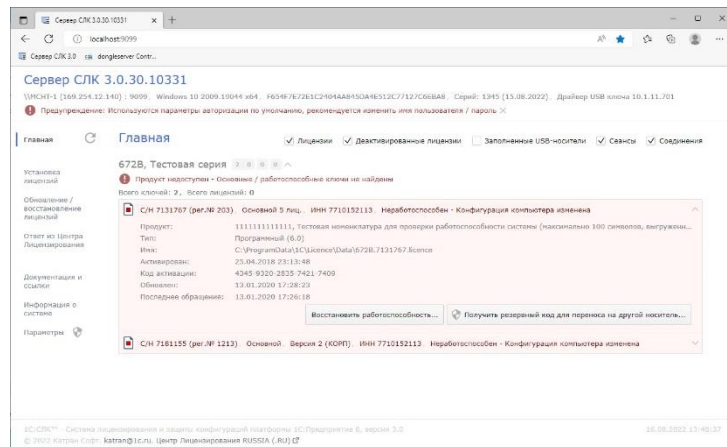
Сервер СЛК 3.0.30.10331 × +

localhost:9099

Сервер СЛК 3.0 dongleserver Contr...

Сервер СЛК 3.0.30.10331

\\HCHT-1 [169.254.12.140] : 9099, Windows 10 2009.19044 x64, F654F7E72B1C2404AA845OA4E512C77127C6EBA8, Сериј: 1345 [15.08.2022], Драйвер USB ключа 10.1.11.701

Предупреждение: Используются параметры авторизации по умолчанию, рекомендуется изменить имя пользователя / пароль ×

Главная

Главная

✓ Лицензии ✓ Деактивированные лицензии Заполненные USB-носители ✓ Сеансы ✓ Соединения

Установка лицензий

672В, Тестовая серия

Продукт недоступен - Основные / работоспособные ключи не найдены

Обновление / восстановление лицензий

Всего ключей: 2, Всего лицензий: 0

С/Н 7131767 (рег.№ 203), Основной 5 лиц., ИНН 7710152113, Неработоспособен - Конфигурация компьютера изменена

Ответ из Центра Лицензирования

| | |
|---|---|
| Продукт: | 1111111111111, Тестовая номенклатура для проверки работоспособности системы (максимально 100 символов, выгружен... |
| Тип: | Программный (6.0) |
| Имя: | C:\ProgramData\1C\Licence\Data\672B.7131767.licence |
| Активирован: | 25.04.2018 23:13:48 |
| Код активации: | 4345-9320-2835-7421-7409 |
| Обновлен: | 13.01.2020 17:28:23 |
| Последнее обращение: | 13.01.2020 17:26:18 |

Документация и ссылки

Информация о системе

Параметры

Восстановить работоспособность...

Получить резервный код для переноса на другой носитель...

С/Н 7181155 (рег.№ 1213), Основной, Версия 2 (КОРП), ИНН 7710152113, Неработоспособен - Конфигурация компьютера изменена

1С:СЛК™ - Система лицензирования и защиты конфигураций платформы 1С:Предприятие 8, версия 3.0

© 2022 Катран Софт. katran@1c.ru, Центр Лицензирования RUSSIA (.RU)

16.08.2022 13:40:37